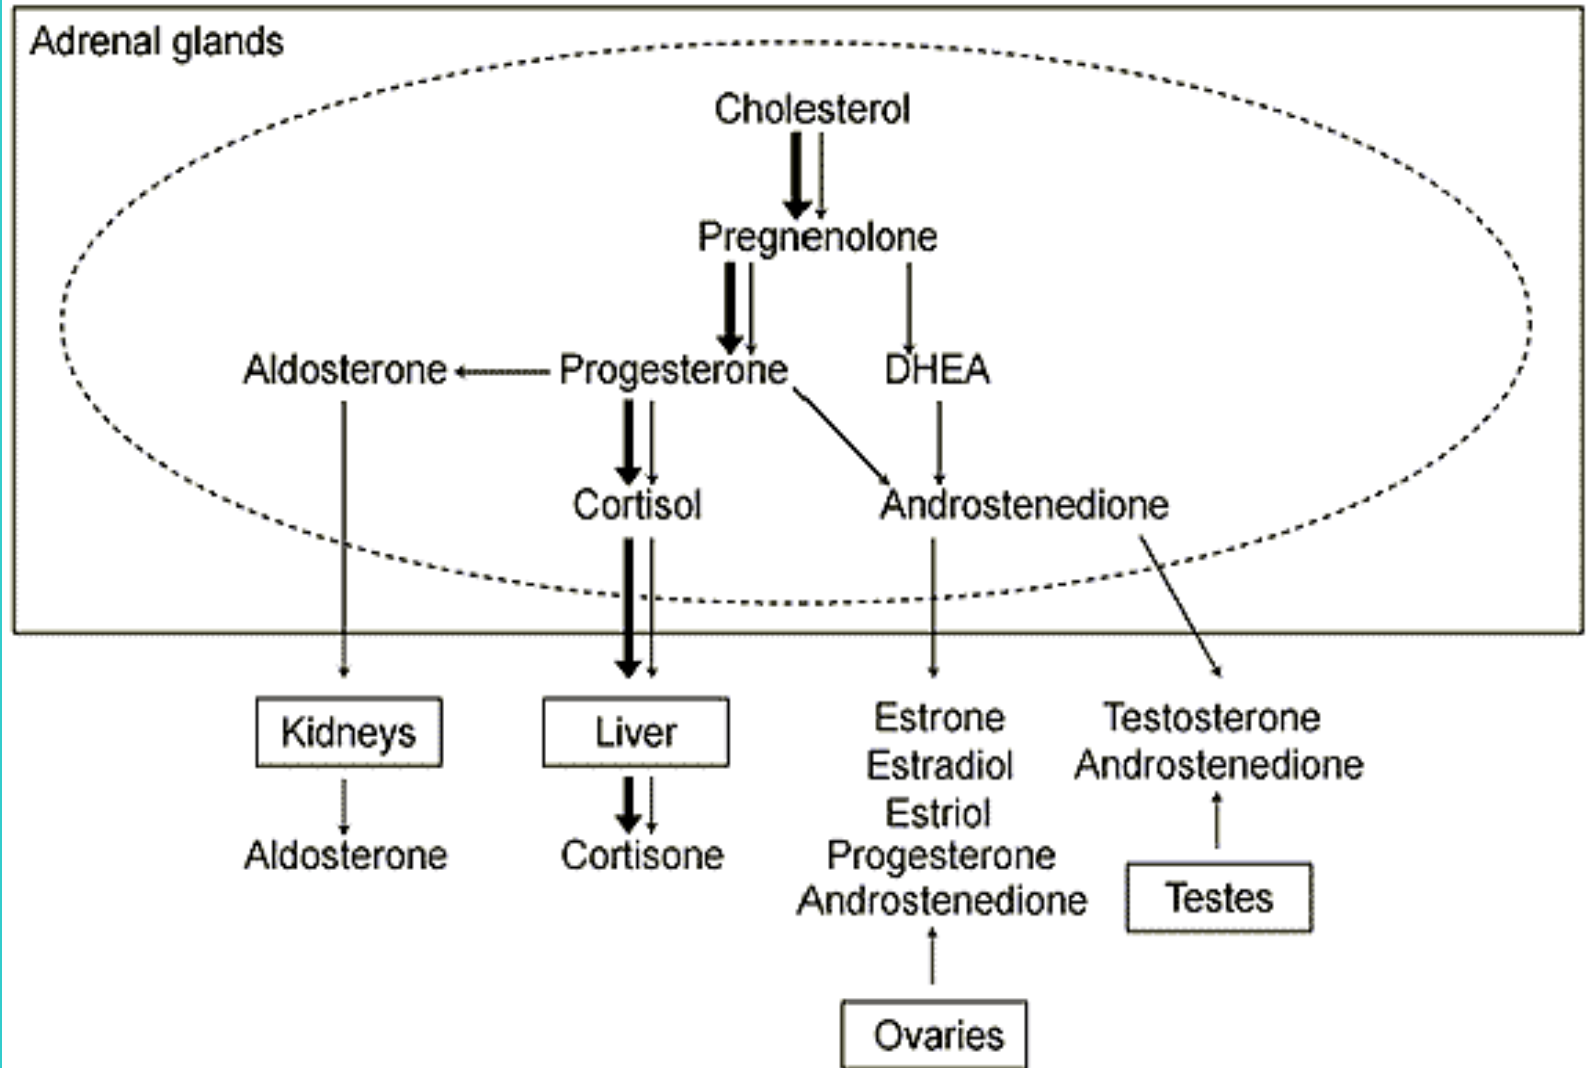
Adrenal glands

Cholesterol

Pregnenolone

Aldosterone

Progesterone

DHEA

Cortisol

Androstenedione

Kidneys

Aldosterone

Liver

Cortisone

Estrone
Estradiol
Estriol
Progesterone
Androstenedione

Ovaries

Testosterone
Androstenedione

Testes